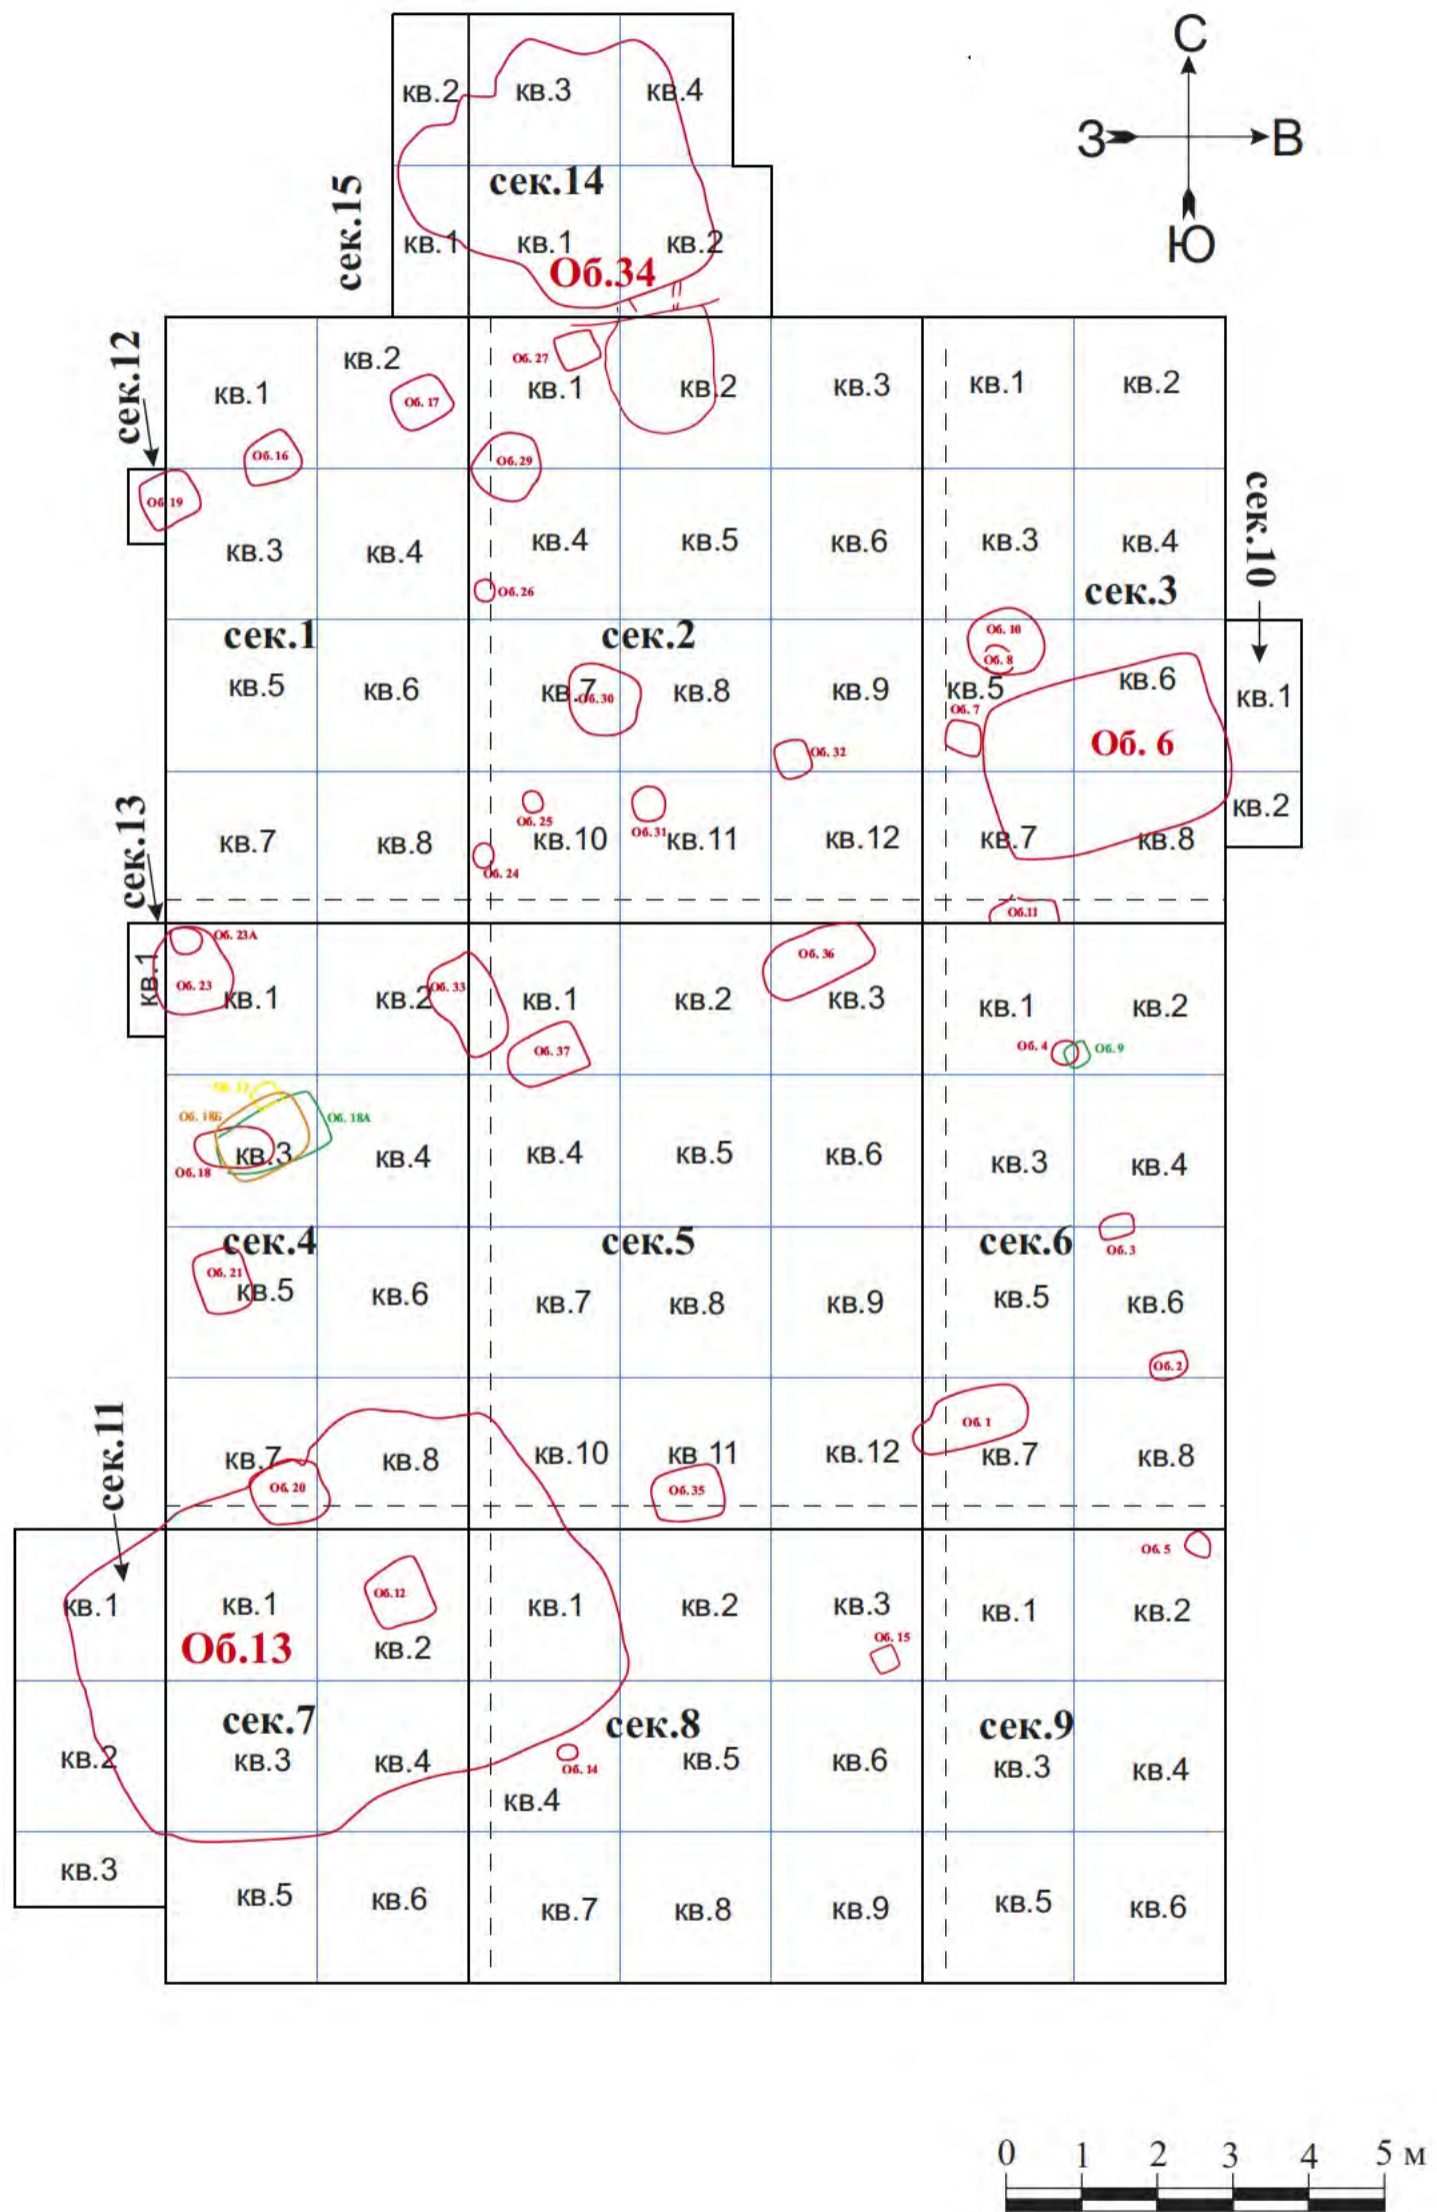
С
З В
Ю

сек.15
кв.2 кв.3 кв.4
сек.14
кв.1 кв.1 кв.2
Об.34

сек.12
кв.1 кв.2
Об. 17
Об. 16
Об. 19
кв.3 кв.4
сек.1
кв.5 кв.6
кв.7 кв.8

Об. 27
кв.1 кв.2 кв.3
Об. 29
кв.4 кв.5 кв.6
Об. 26
сек.2
кв.7 Об. 30 кв.8 кв.9
Об. 32
Об. 25 Об. 31
кв.10 кв.11 кв.12
Об. 24

кв.1 кв.2
сек.10
кв.3 кв.4
сек.3
Об. 10
Об. 8
кв.5 кв.6
Об. 7
Об. 6
кв.1
кв.2
кв.7 кв.8
Об.11

сек.13
кв.1
Об. 23А
Об. 23 кв.1 кв.2 Об. 33
Об. 18Б Об. 18А
кв.3 кв.4
Об. 18
сек.4
Об. 21
кв.5 кв.6
кв.7 кв.8
Об. 20

кв.1 кв.2 Об. 36 кв.3
Об. 37
кв.4 кв.5 кв.6
сек.5
кв.7 кв.8 кв.9
кв.10 кв.11 кв.12
Об. 35

кв.1 кв.2
Об. 4 Об. 9
кв.3 кв.4
Об. 3
сек.6
кв.5 кв.6
Об. 2
Об. 1
кв.7 кв.8

сек.11
кв.1 кв.1
Об. 12
Об.13 кв.2
кв.2 сек.7
кв.3 кв.4
кв.3 кв.5 кв.6

кв.1 кв.2 кв.3
Об. 15
сек.8
Об. 14 кв.5 кв.6
кв.4
кв.7 кв.8 кв.9

Об. 5
кв.1 кв.2
сек.9
кв.3 кв.4
кв.5 кв.6

0 1 2 3 4 5 м